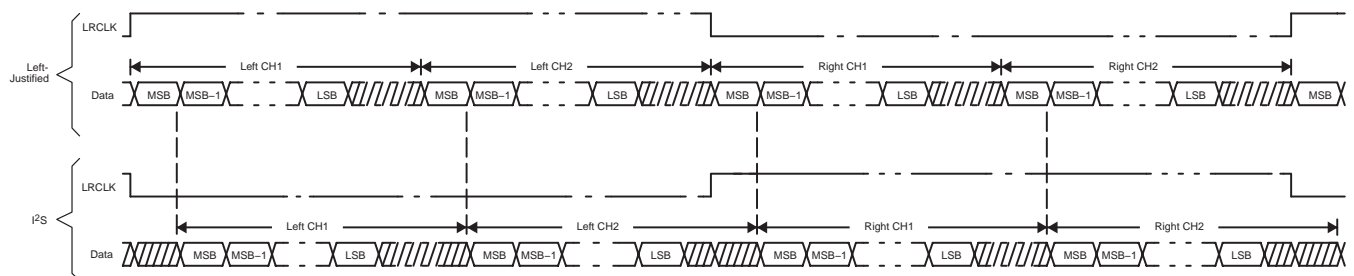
Left-Justified

LRCLK

Left CH1

Left CH2

Right CH1

Right CH2

Data

MSB MSB–1 LSB MSB MSB–1 LSB MSB MSB–1 LSB MSB MSB–1 LSB MSB

I$^2$S

LRCLK

Left CH1

Left CH2

Right CH1

Right CH2

Data

MSB MSB–1 LSB MSB MSB–1 LSB MSB MSB–1 LSB MSB MSB–1 LSB